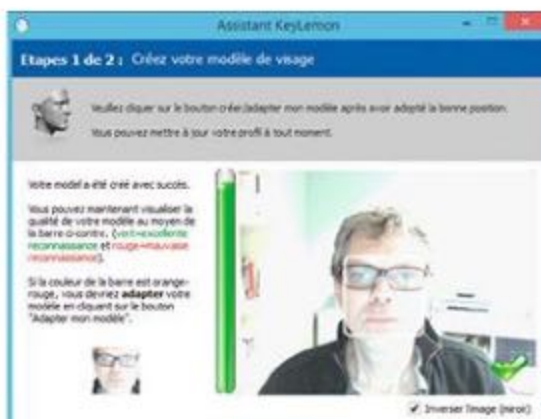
Assistant KeyLemon

Etapes 1 de 2 : Créez votre modèle de visage

Veuillez cliquer sur le bouton créer/adapter mon modèle après avoir adopté la bonne position.

Vous pouvez mettre à jour votre profil à tout moment.

Votre model a été créé avec succès.

Vous pouvez maintenant visualiser la qualité de votre modèle au moyen de la barre ci-contre. (vert=excellente reconnaissance et rouge=mauvaise reconnaissance).

Si la couleur de la barre est orange-rouge, vous devriez adapter votre modèle en cliquant sur le bouton "Adapter mon modèle".

Inverser l'image (miroir)